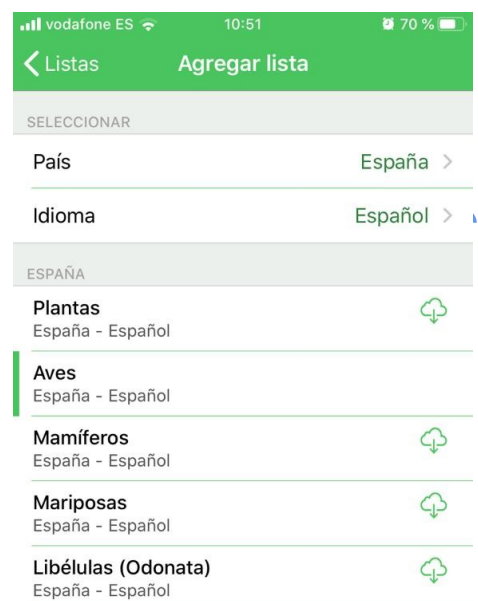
vodafone ES 10:51 70 %

Listas Agregar lista

SELECCIONAR

País España

Idioma Español

ESPAÑA

Plantas
España - Español

Aves
España - Español

Mamíferos
España - Español

Mariposas
España - Español

Libélulas (Odonata)
España - Español